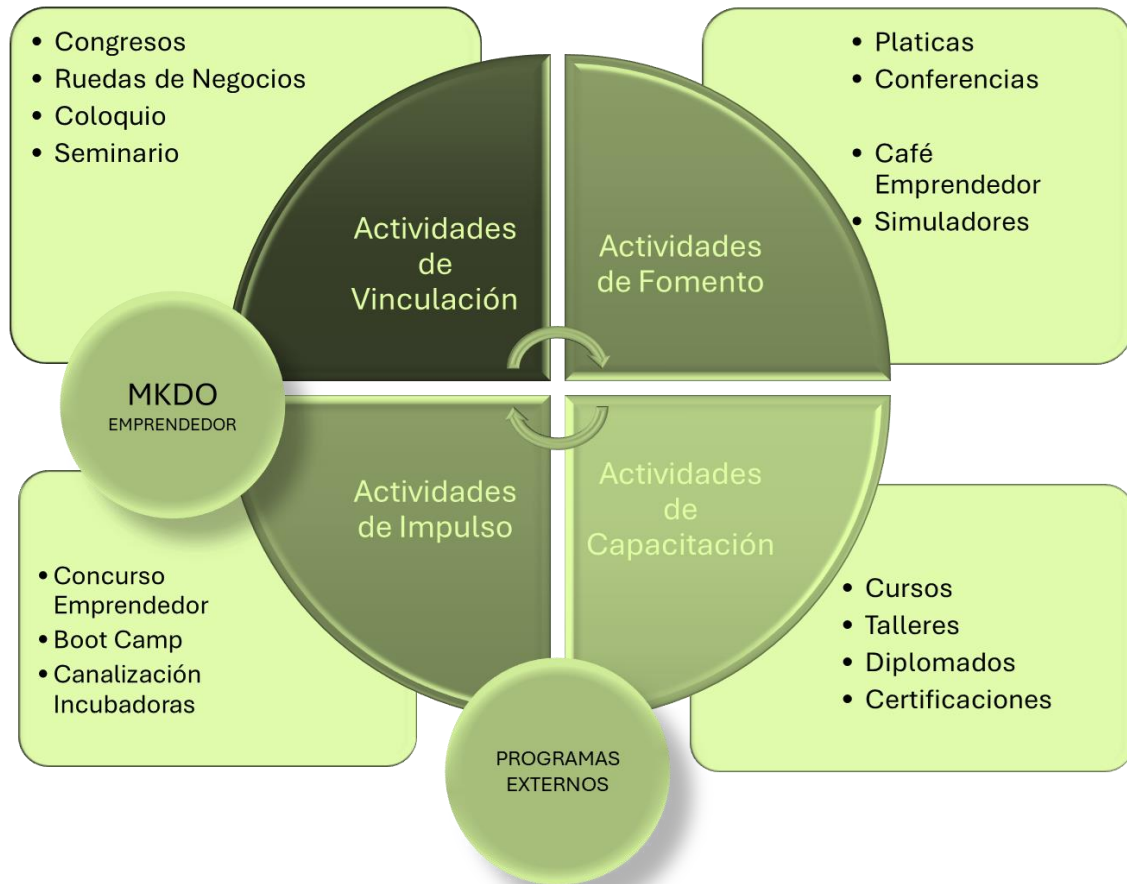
- Congresos
- Ruedas de Negocios
- Coloquio
- Seminario

- Platicas
- Conferencias

- Café Emprendedor
- Simuladores

Actividades de Vinculación

Actividades de Fomento

MKDO
EMPRENDEDOR

Actividades de Impulso

Actividades de Capacitación

- Concurso Emprendedor
- Boot Camp
- Canalización Incubadoras

- Cursos
- Talleres
- Diplomados
- Certificaciones

PROGRAMAS EXTERNOS